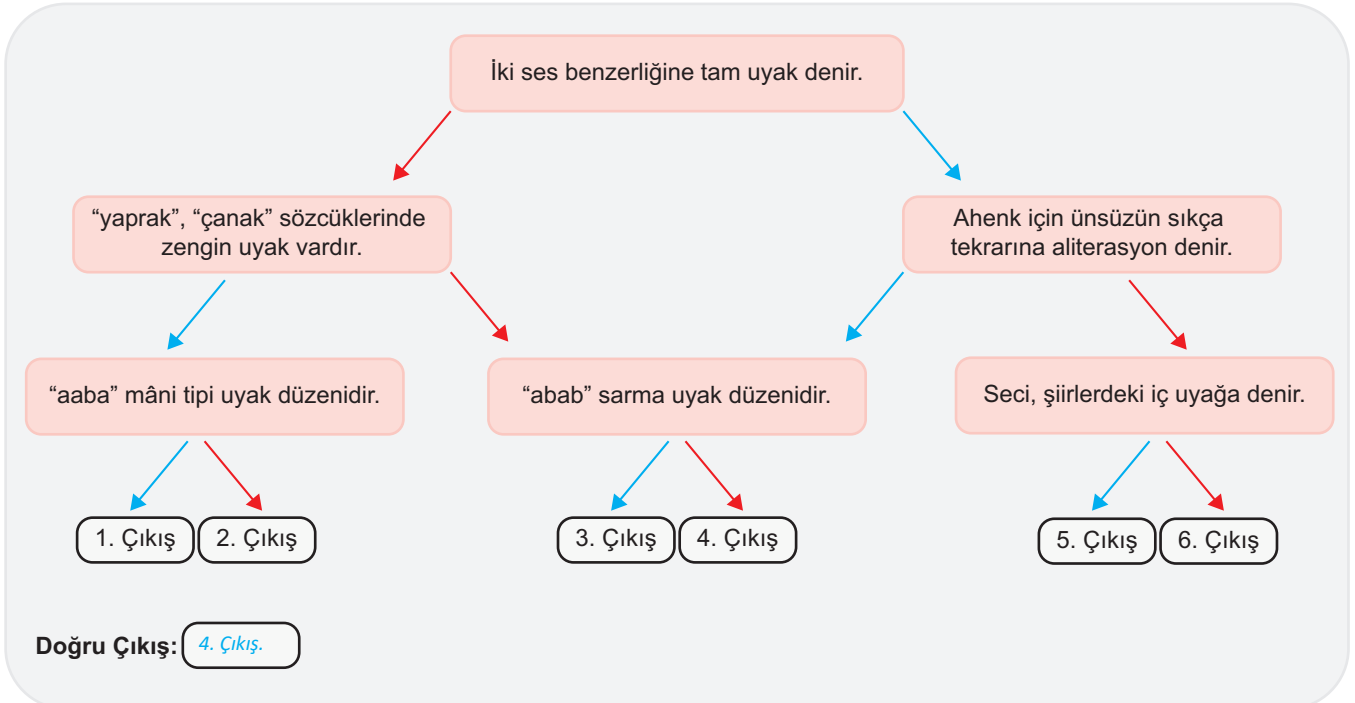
İki ses benzerliğine tam uyak denir.

“yaprak”, “çanak” sözcüklerinde zengin uyak vardır.

Ahenk için ünsüzün sıkça tekrarına aliterasyon denir.

“aaba” mâni tipi uyak düzenidir.

“abab” sarma uyak düzenidir.

Seci, şiirlerdeki iç uyağa denir.

1. Çıkış
2. Çıkış
3. Çıkış
4. Çıkış
5. Çıkış
6. Çıkış

Doğru Çıkış: 4. Çıkış.